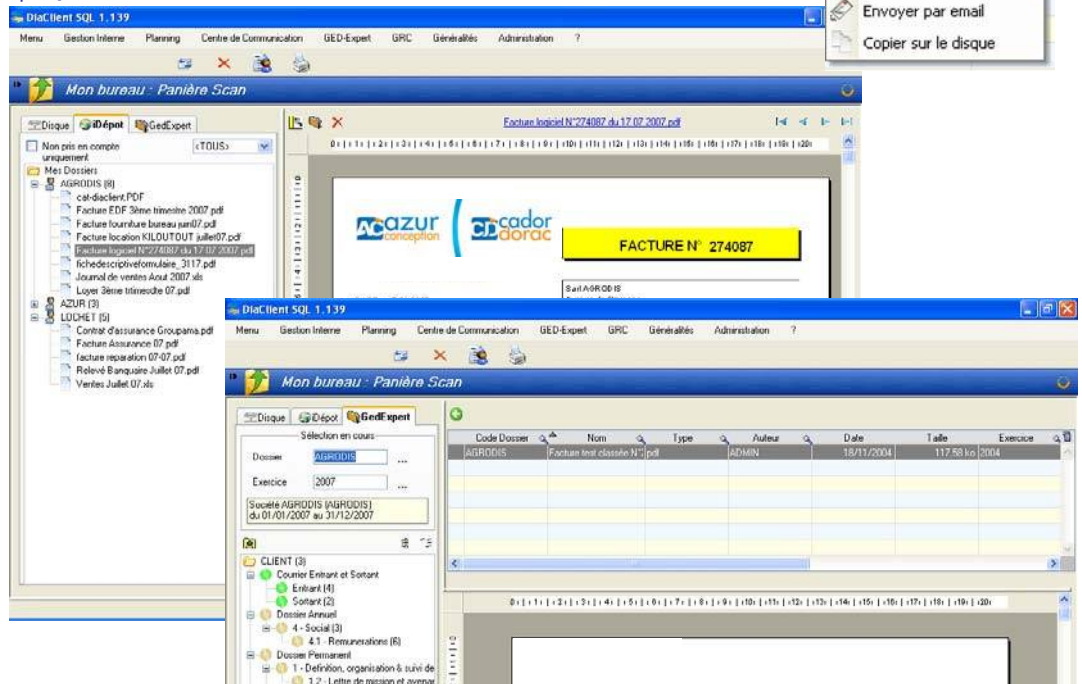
DiaClient SQL 1.139

Envoyer par email
Copier sur le disque

Menu Gestion Interne Planning Centre de Communication GED-Expert GRC Généralités Administration ?

Mon bureau : Panière Scan

Disque iDépot GedExpert

Non pris en compte uniquement <TOUS>

Mes Dossiers
AGRODIS (8)
cat-diaclient.PDF
Facture EDF 3ème trimestre 2007.pdf
Facture fourniture bureau juin07.pdf
Facture location KILOUTOUT juillet07.pdf
Facture logiciel N°274087 du 17.07.2007.pdf
fichedescriptiveformulaire_3117.pdf
Journal de ventes Aout 2007.xls
Loyer 3ème trimestre 07.pdf
AZUR (3)
LOCHET (5)
Contrat d'assurance Groupama.pdf
Facture Assurance 07.pdf
facture reparation 07-07.pdf
Relevé Banquaire Juillet 07.pdf
Ventes Juillet 07.xls

Facture logiciel N°274087 du 17.07.2007.pdf

AC azur conception
CD cador dorac
FACTURE N° 274087
Sarl AGRODIS

DiaClient SQL 1.139

Menu Gestion Interne Planning Centre de Communication GED-Expert GRC Généralités Administration ?

Mon bureau : Panière Scan

Disque iDépot GedExpert

Sélection en cours
Dossier AGRODIS ...
Exercice 2007 ...
Société AGRODIS [AGRODIS] du 01/01/2007 au 31/12/2007

CLIENT (3)
Courrier Entrant et Sortant
Entrant (4)
Sortant (2)
Dossier Annuel
4 - Social (3)
4.1 - Remunerations (6)
Dossier Permanent
1 - Definition, organisation & suivi de
1.2 - Lettre de mission et avenar

| Code Dossier | Nom | Type | Auteur | Date | Taille | Exercice |
|---|---|---|---|---|---|---|
| AGRODIS | Facture test classée N° | pdf | ADMIN | 18/11/2004 | 117.58 ko | 2004 |